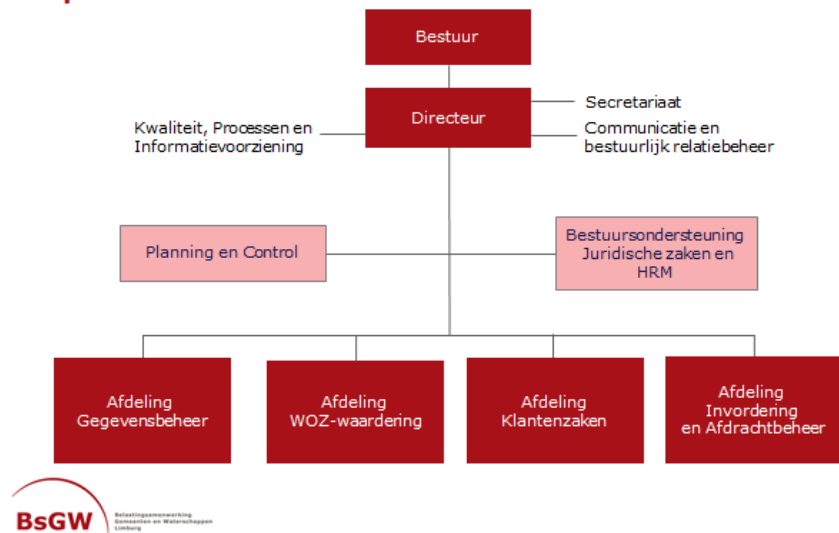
Bestuur

Directeur

Secretariaat

Kwaliteit, Processen en Informatievoorziening

Communicatie en bestuurlijk relatiebeheer

Planning en Control

Bestuursondersteuning Juridische zaken en HRM

Afdeling Gegevensbeheer

Afdeling WOZ-waardering

Afdeling Klantenzaken

Afdeling Invordering en Afdrachtbeheer

BsGW Belastingsamenwerking Gemeenten en Waterschappen Limburg